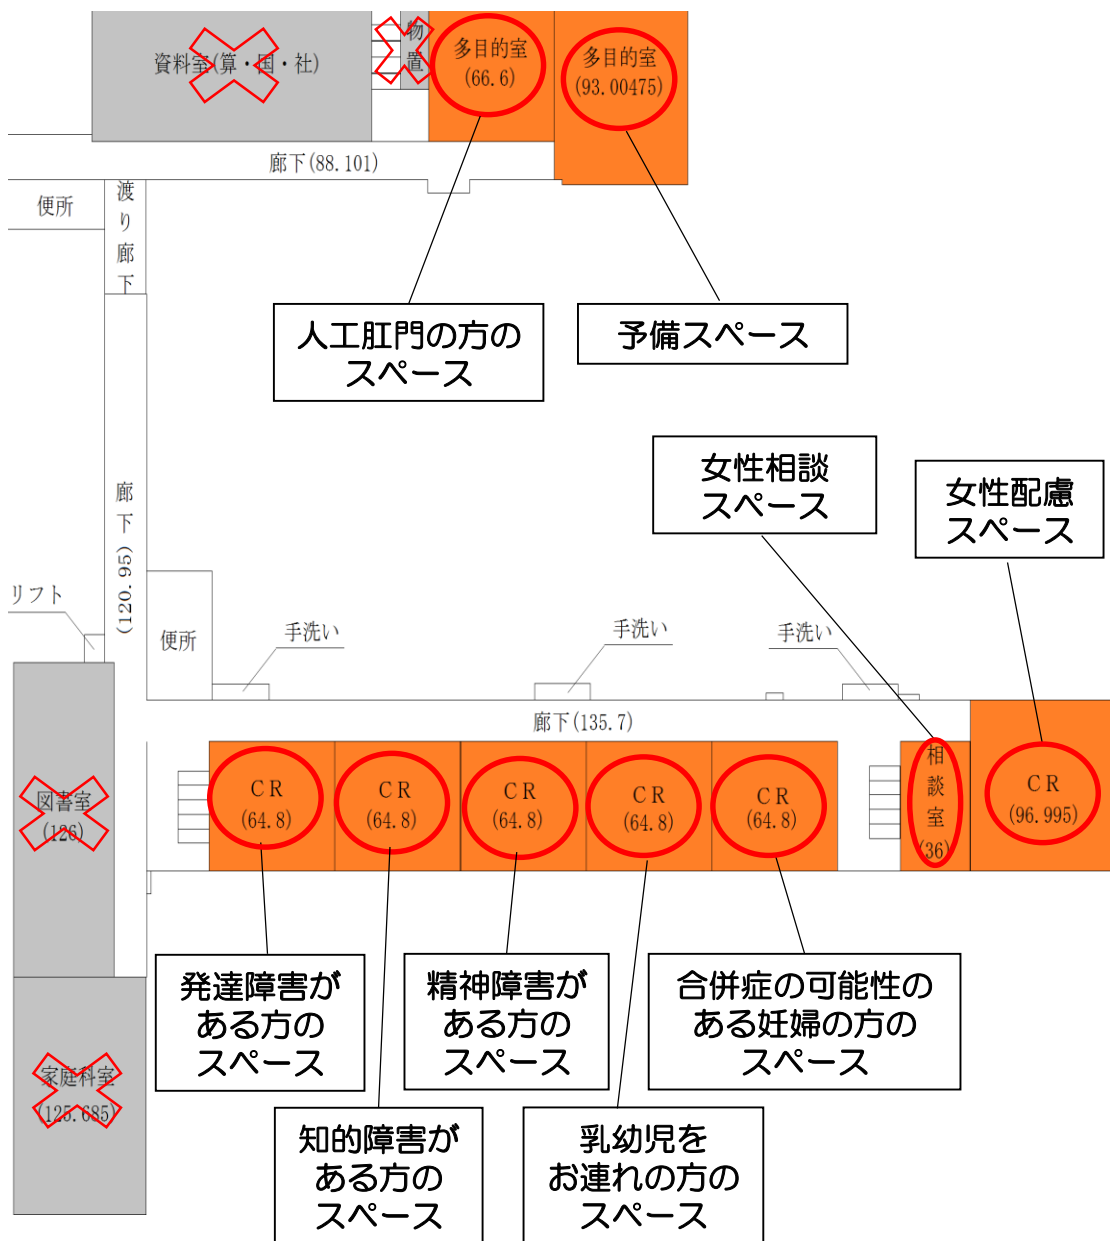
資料室(算・国・社)

物置

多目的室
(66.6)

多目的室
(93.00475)

廊下(88.101)

便所

渡り廊下

人工肛門の方の
スペース

予備スペース

女性相談
スペース

女性配慮
スペース

廊下
(120.95)

リフト

便所

手洗い

手洗い

手洗い

廊下(135.7)

図書室
(126)

CR
(64.8)

CR
(64.8)

CR
(64.8)

CR
(64.8)

CR
(64.8)

相談室
(36)

CR
(96.995)

発達障害が
ある方の
スペース

精神障害が
ある方の
スペース

合併症の可能性の
ある妊婦の方の
スペース

家庭科室
(125.685)

知的障害が
ある方の
スペース

乳幼児を
お連れの方の
スペース